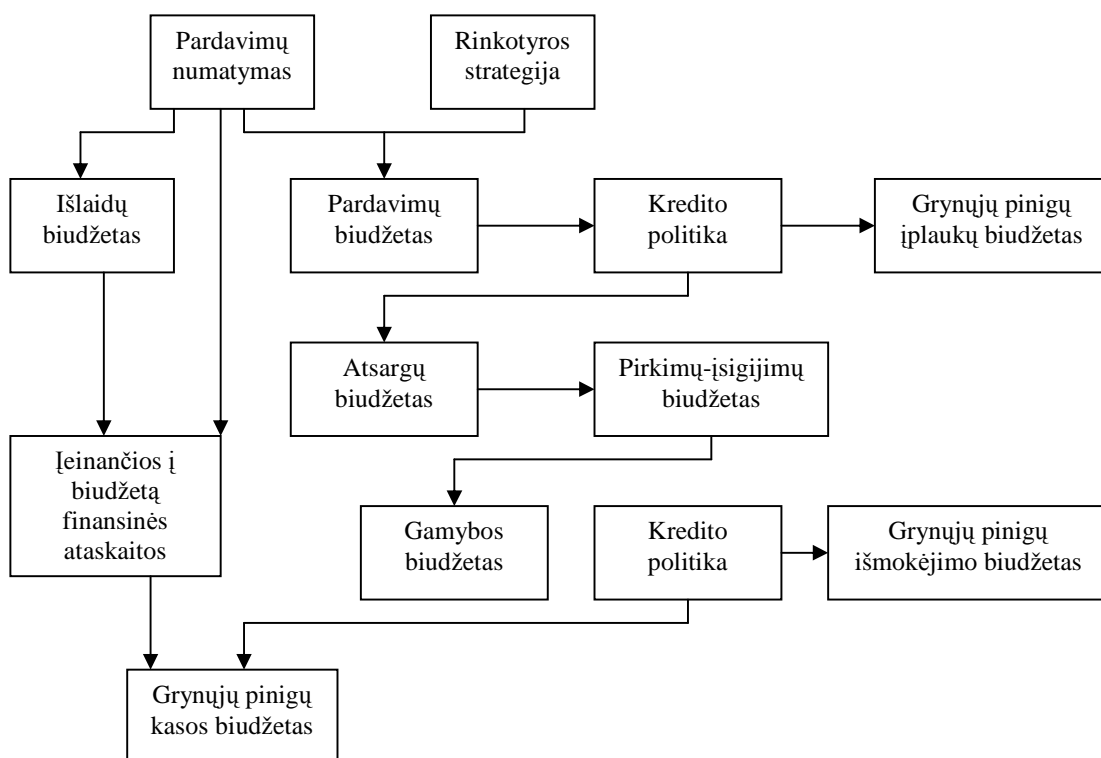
Pardavimų numatymas

Rinkotyros strategija

Išlaidų biudžetas

Pardavimų biudžetas

Kredito politika

Grynųjų pinigų įplaukų biudžetas

Atsargų biudžetas

Pirkimų-įsigijimų biudžetas

Įeinančios į biudžetą finansinės ataskaitos

Gamybos biudžetas

Kredito politika

Grynųjų pinigų išmokėjimo biudžetas

Grynųjų pinigų kasos biudžetas